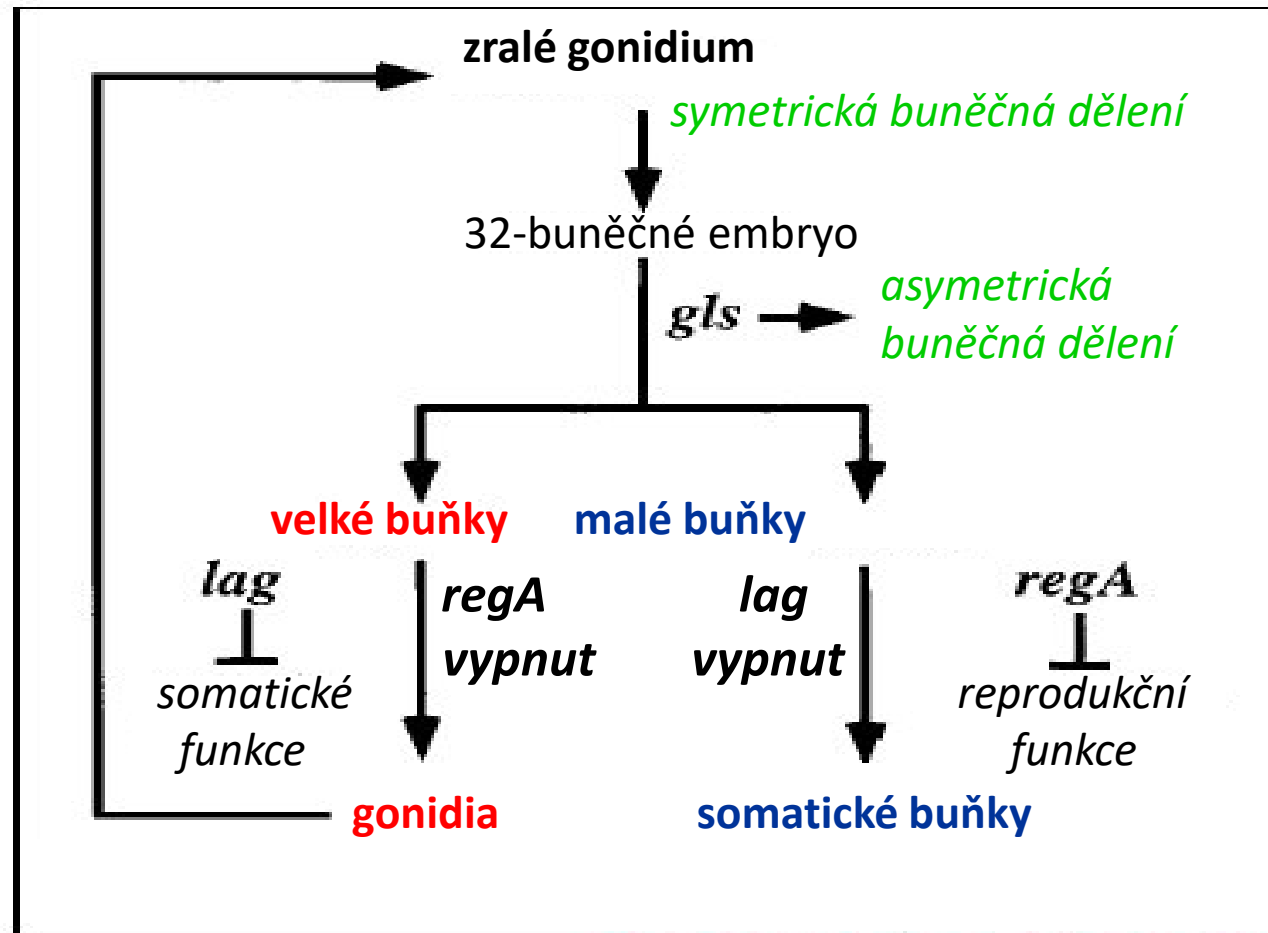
zralé gonidium

symetrická buněčná dělení

32-buněčné embryo

gls

asymetrická buněčná dělení

velké buňky

malé buňky

lag

somatické funkce

regA vypnut

lag vypnut

regA

reprodukční funkce

gonidia

somatické buňky